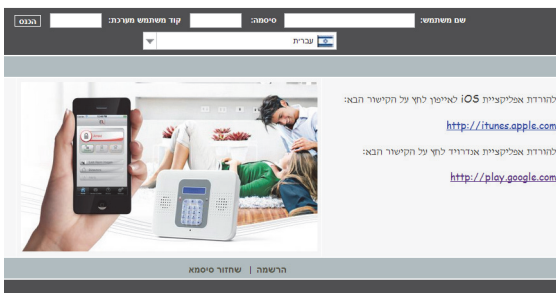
שם משתמש:
סיסמה:
קוד משתמש מערכת:
הכנס
עברית

להורדת אפליקציית iOS לאייפון לחץ על הקישור הבא:
http://itunes.apple.com
להורדת אפליקציית אנדרויד לחץ על הקישור הבא:
http://play.google.com

הרשמה | שחזור סיסמא